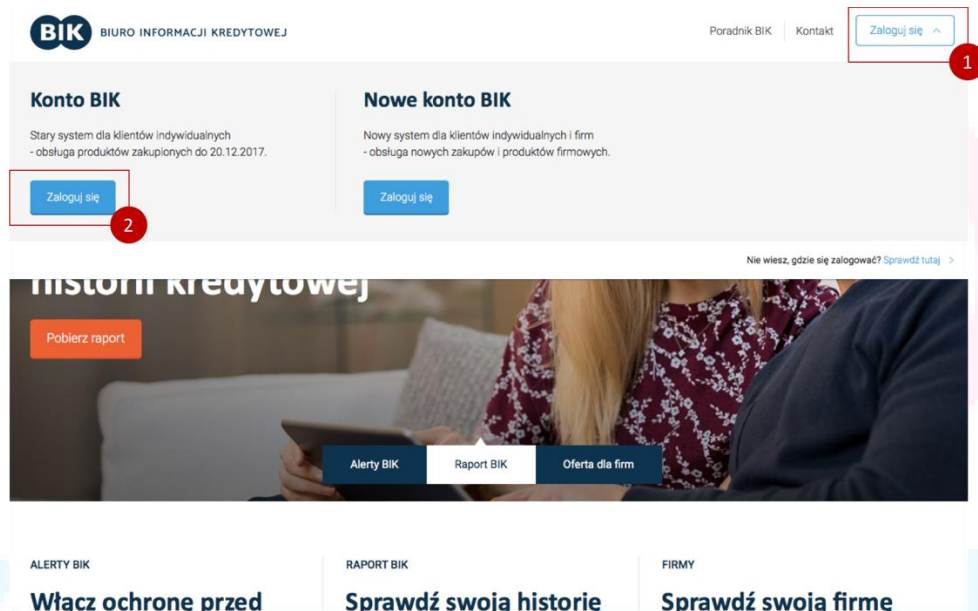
BIK BIURO INFORMACJI KREDYTOWEJ

Poradnik BIK
Kontakt
Zaloguj się

1

Konto BIK

Stary system dla klientów indywidualnych
- obsługa produktów zakupionych do 20.12.2017.

Zaloguj się

2

Nowe konto BIK

Nowy system dla klientów indywidualnych i firm
- obsługa nowych zakupów i produktów firmowych.

Zaloguj się

Nie wiesz, gdzie się zalogować? Sprawdź tutaj >

historii kredytowej

Pobierz raport

Alerty BIK
Raport BIK
Oferta dla firm

ALERTY BIK

Włącz ochronę przed

RAPORT BIK

Sprawdź swoją historię

FIRMY

Sprawdź swoją firmę